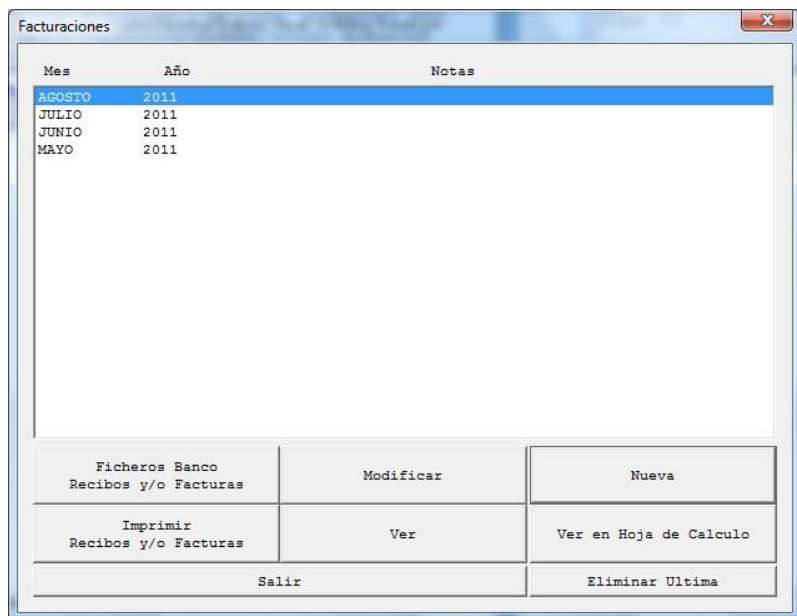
Facturaciones

| Mes | Año | Notas |
|---|---|---|
| AGOSTO | 2011 | |
| JULIO | 2011 | |
| JUNIO | 2011 | |
| MAYO | 2011 | |

Ficheros Banco Recibos y/o Facturas

Modificar

Nueva

Imprimir Recibos y/o Facturas

Ver

Ver en Hoja de Calculo

Salir

Eliminar Ultima